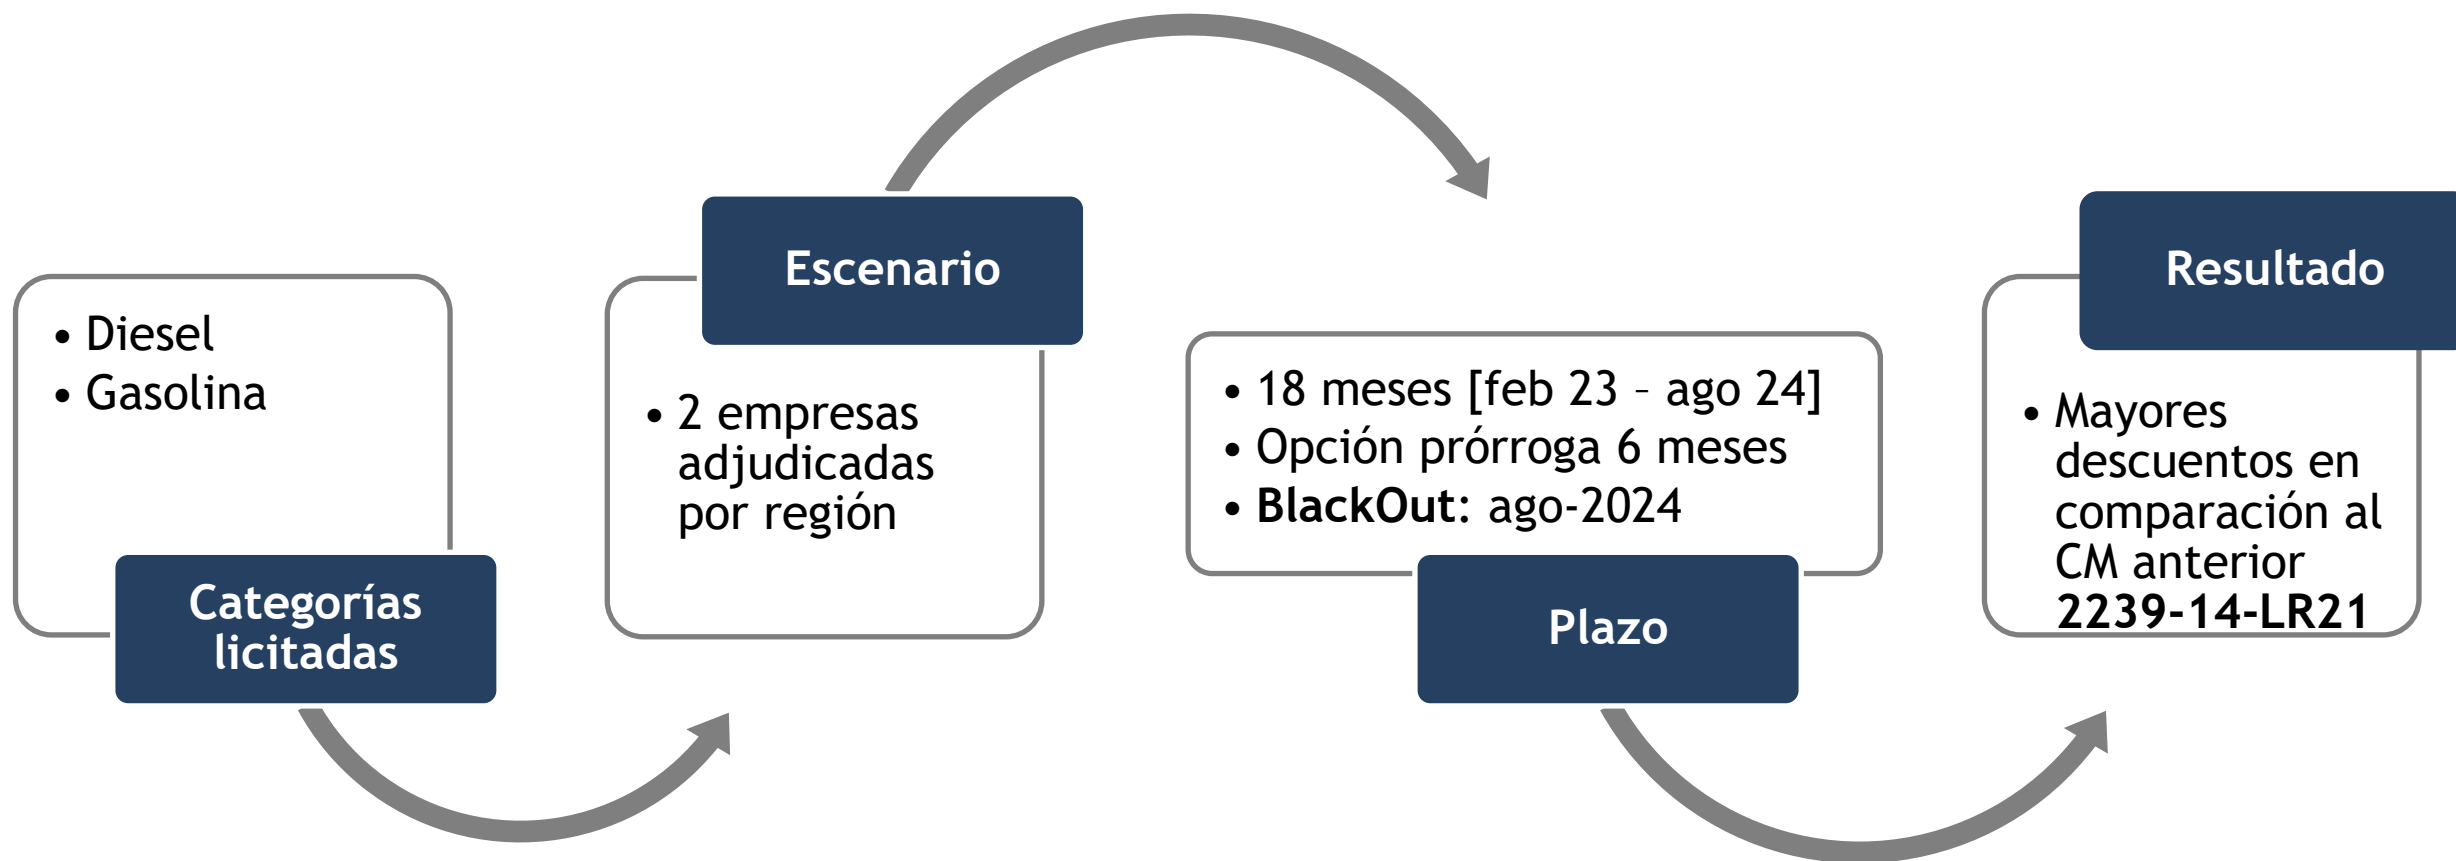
- Diesel
- Gasolina

Categorías licitadas

Escenario

- 2 empresas adjudicadas por región

- 18 meses [feb 23 – ago 24]
- Opción prórroga 6 meses
- **BlackOut:** ago-2024

Plazo

Resultado

- Mayores descuentos en comparación al CM anterior **2239-14-LR21**